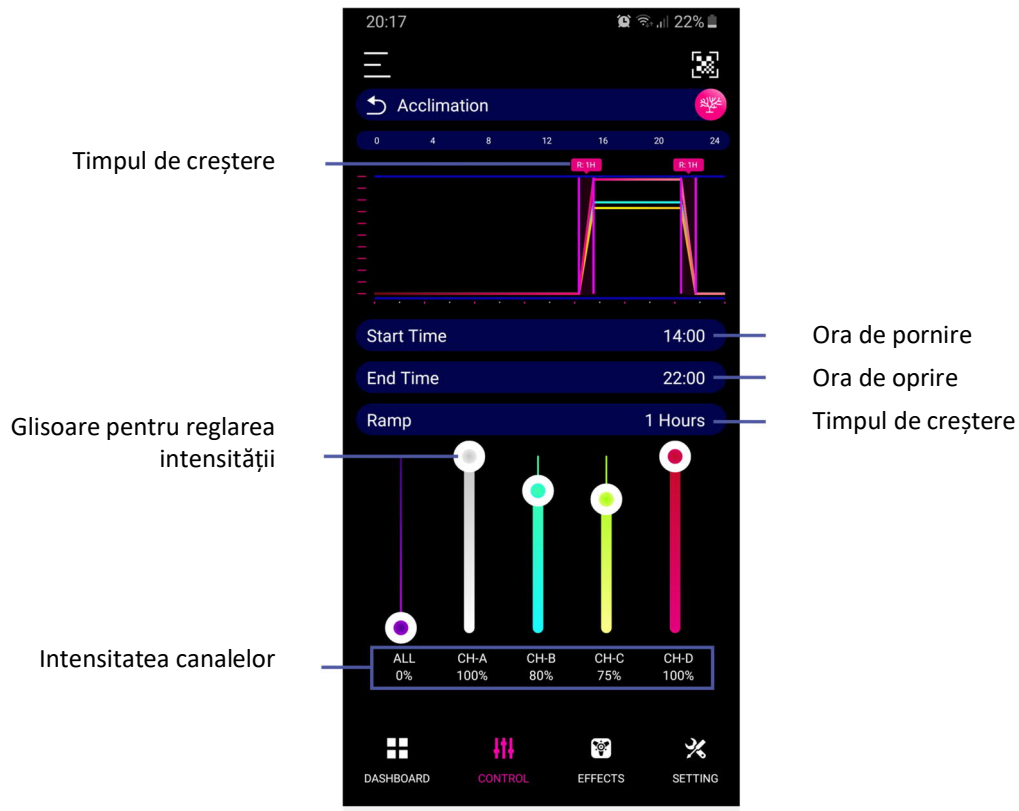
20:17
22%

Acclimation

0 4 8 12 16 20 24

Timpul de creștere

R: 1H
R: 1H

Start Time 14:00
Ora de pornire

End Time 22:00
Ora de oprire

Ramp 1 Hours
Timpul de creștere

Glisoare pentru reglarea intensității

Intensitatea canalelor

| ALL | CH-A | CH-B | CH-C | CH-D |
|---|---|---|---|---|
| 0% | 100% | 80% | 75% | 100% |

DASHBOARD
CONTROL
EFFECTS
SETTING